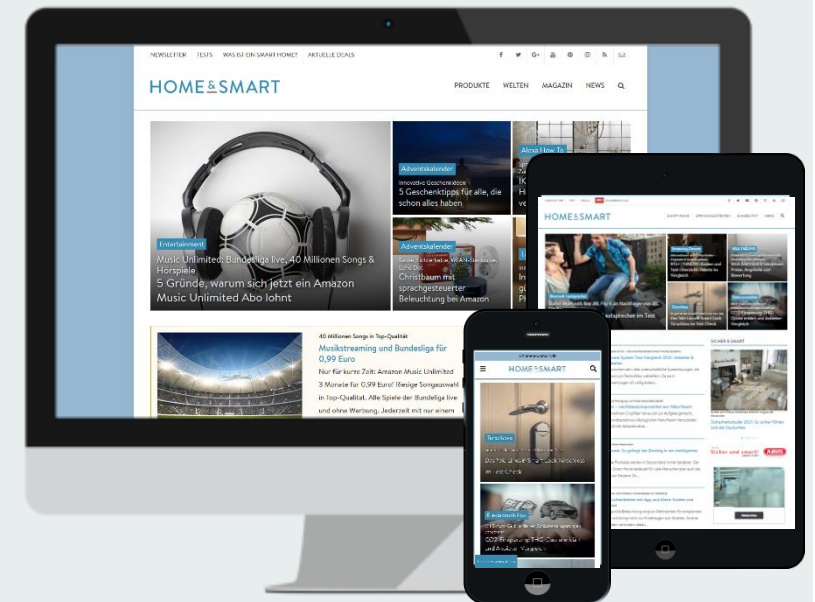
NEWSLETTER TESTS WAS IST EIN SMART HOME? AKTUELLE DEALS

HOME&SMART

PRODUKTE WELTEN MAGAZIN NEWS

Entertainment

Music Unlimited: Bundesliga live, 40 Millionen Songs & Hörspiele

5 Gründe, warum sich jetzt ein Amazon Music Unlimited Abo lohnt

Adventskalender

Innovative Geschenkideen

5 Geschenktipps für alle, die schon alles haben

Adventskalender

Christbaum mit sprachgesteuerter Beleuchtung bei Amazon

Alexa How To

40 Millionen Songs in Top-Qualität

Musikstreaming und Bundesliga für 0,99 Euro

Nur für kurze Zeit: Amazon Music Unlimited 3 Monate für 0,99 Euro! Riesige Songauswahl in Top-Qualität. Alle Spiele der Bundesliga live und ohne Werbung. Jederzeit mit nur einem

HOME&SMART

SICHER & SMART

HOME&SMART

Türschloss

Entertainment